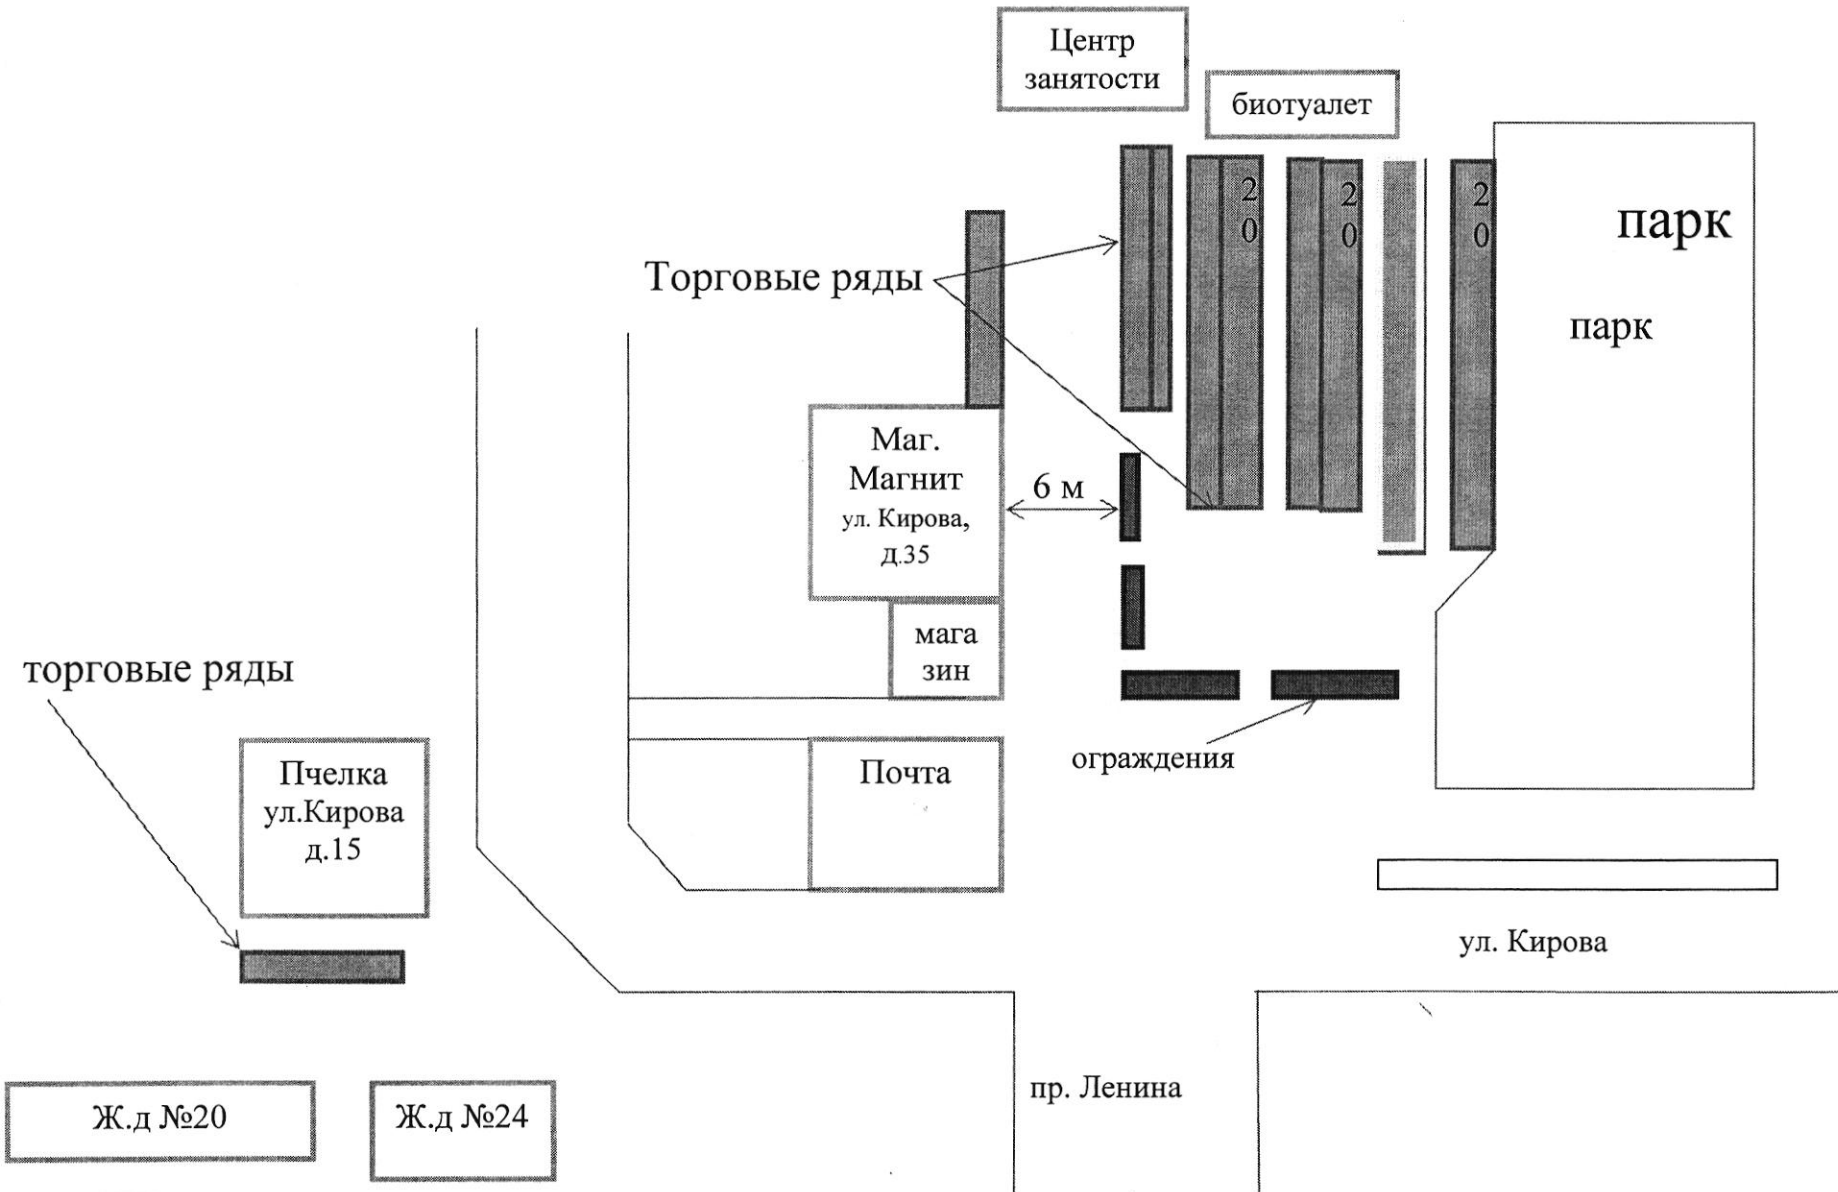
Центр занятости

биотуалет

2
0

2
0

2
0

парк

Торговые ряды

парк

Маг. Магнит ул. Кирова, д.35

6 м

мага зин

торговые ряды

ограждения

Пчелка ул.Кирова д.15

Почта

ул. Кирова

пр. Ленина

Ж.д №20

Ж.д №24